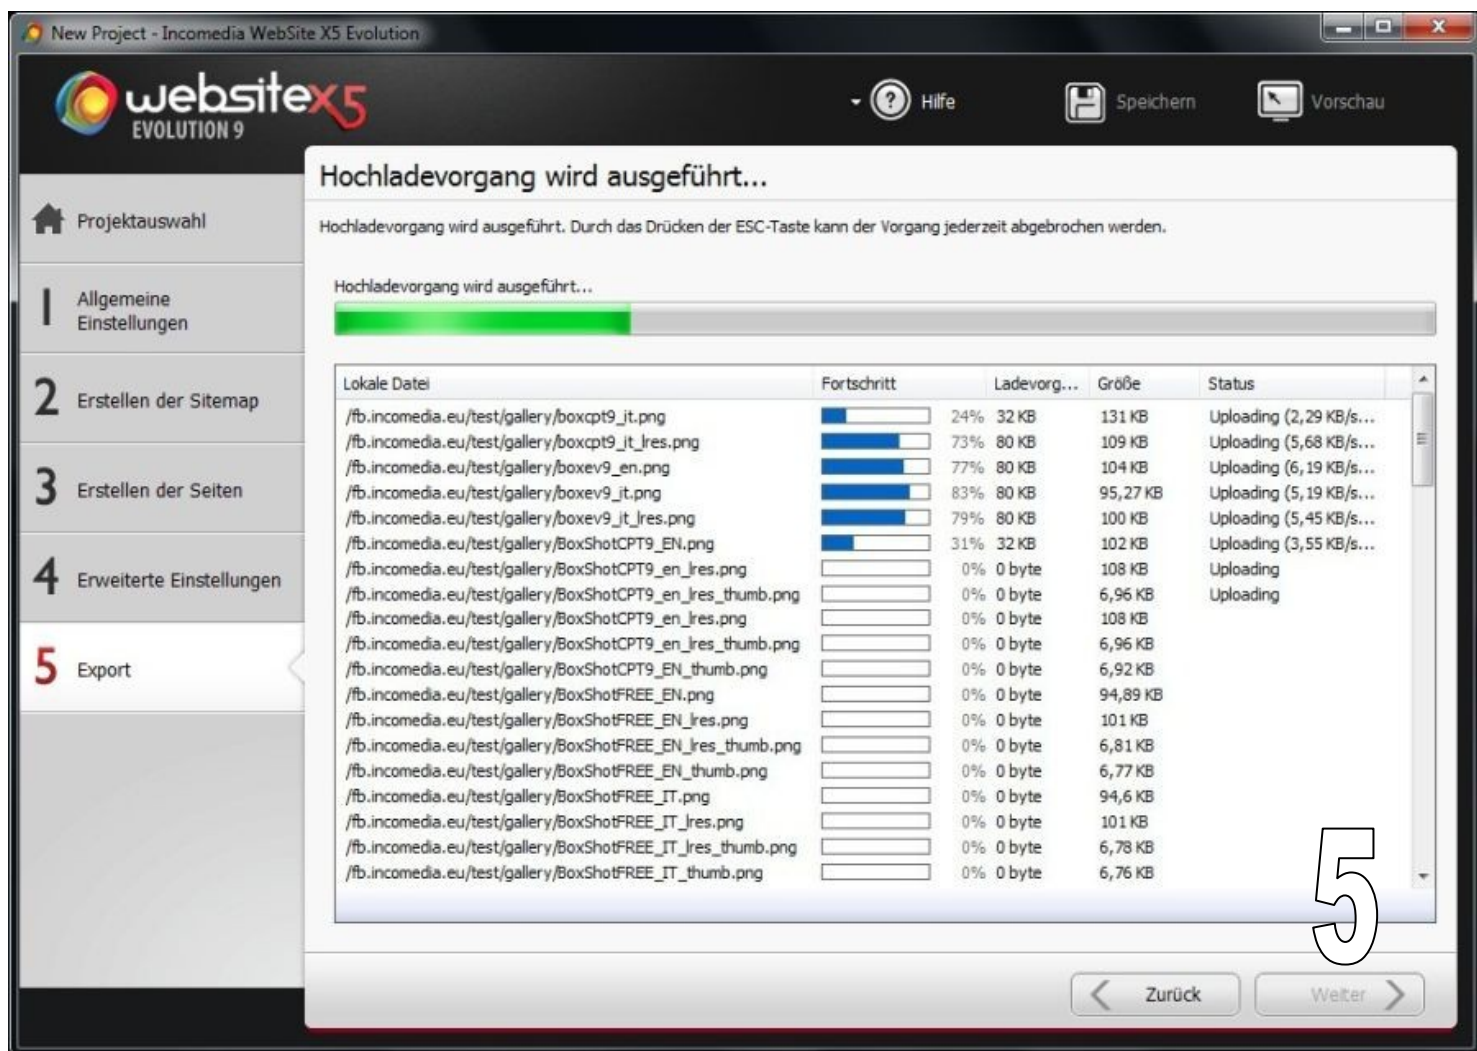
New Project - Incomedia WebSite X5 Evolution

websitex5 EVOLUTION 9

Hilfe

Speichern

Vorschau

Projektauswahl

1 Allgemeine Einstellungen

2 Erstellen der Sitemap

3 Erstellen der Seiten

4 Erweiterte Einstellungen

5 Export

Hochladevorgang wird ausgeführt...

Hochladevorgang wird ausgeführt. Durch das Drücken der ESC-Taste kann der Vorgang jederzeit abgebrochen werden.

Hochladevorgang wird ausgeführt...

| Lokale Datei | Fortschritt | Ladevorg... | Größe | Status |
|---|---|---|---|---|
| /fb.incomedia.eu/test/gallery/boxcpt9_it.png | 24% | 32 KB | 131 KB | Uploading (2,29 KB/s... |
| /fb.incomedia.eu/test/gallery/boxcpt9_it_lres.png | 73% | 80 KB | 109 KB | Uploading (5,68 KB/s... |
| /fb.incomedia.eu/test/gallery/boxev9_en.png | 77% | 80 KB | 104 KB | Uploading (6,19 KB/s... |
| /fb.incomedia.eu/test/gallery/boxev9_it.png | 83% | 80 KB | 95,27 KB | Uploading (5,19 KB/s... |
| /fb.incomedia.eu/test/gallery/boxev9_it_lres.png | 79% | 80 KB | 100 KB | Uploading (5,45 KB/s... |
| /fb.incomedia.eu/test/gallery/BoxShotCPT9_EN.png | 31% | 32 KB | 102 KB | Uploading (3,55 KB/s... |
| /fb.incomedia.eu/test/gallery/BoxShotCPT9_en_lres.png | 0% | 0 byte | 108 KB | Uploading |
| /fb.incomedia.eu/test/gallery/BoxShotCPT9_en_lres_thumb.png | 0% | 0 byte | 6,96 KB | Uploading |
| /fb.incomedia.eu/test/gallery/BoxShotCPT9_en_lres.png | 0% | 0 byte | 108 KB | |
| /fb.incomedia.eu/test/gallery/BoxShotCPT9_en_lres_thumb.png | 0% | 0 byte | 6,96 KB | |
| /fb.incomedia.eu/test/gallery/BoxShotCPT9_EN_thumb.png | 0% | 0 byte | 6,92 KB | |
| /fb.incomedia.eu/test/gallery/BoxShotFREE_EN.png | 0% | 0 byte | 94,89 KB | |
| /fb.incomedia.eu/test/gallery/BoxShotFREE_EN_lres.png | 0% | 0 byte | 101 KB | |
| /fb.incomedia.eu/test/gallery/BoxShotFREE_EN_lres_thumb.png | 0% | 0 byte | 6,81 KB | |
| /fb.incomedia.eu/test/gallery/BoxShotFREE_EN_thumb.png | 0% | 0 byte | 6,77 KB | |
| /fb.incomedia.eu/test/gallery/BoxShotFREE_IT.png | 0% | 0 byte | 94,6 KB | |
| /fb.incomedia.eu/test/gallery/BoxShotFREE_IT_lres.png | 0% | 0 byte | 101 KB | |
| /fb.incomedia.eu/test/gallery/BoxShotFREE_IT_lres_thumb.png | 0% | 0 byte | 6,78 KB | |
| /fb.incomedia.eu/test/gallery/BoxShotFREE_IT_thumb.png | 0% | 0 byte | 6,76 KB | |

5

Zurück

Weiter